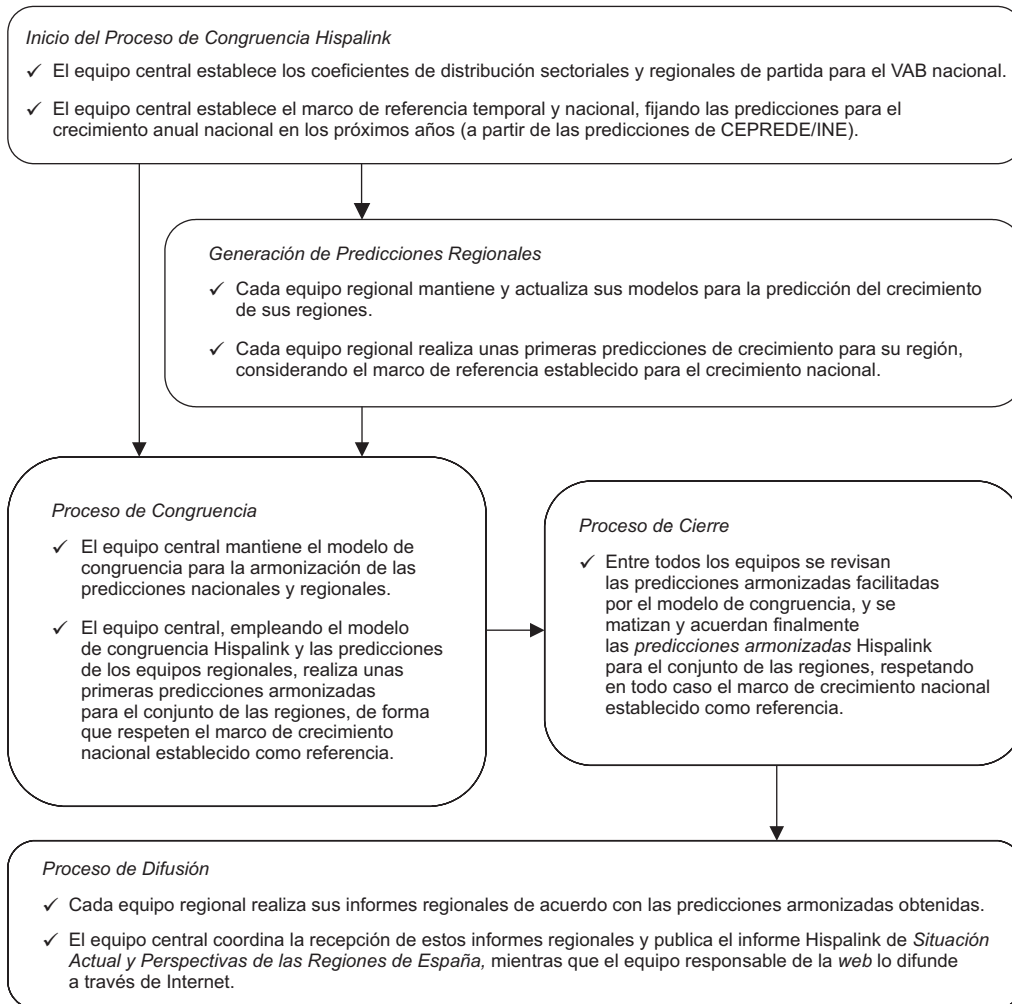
Inicio del Proceso de Congruencia Hispalink

✓ El equipo central establece los coeficientes de distribución sectoriales y regionales de partida para el VAB nacional.

✓ El equipo central establece el marco de referencia temporal y nacional, fijando las predicciones para el crecimiento anual nacional en los próximos años (a partir de las predicciones de CEPREDE/INE).

Generación de Predicciones Regionales

✓ Cada equipo regional mantiene y actualiza sus modelos para la predicción del crecimiento de sus regiones.

✓ Cada equipo regional realiza unas primeras predicciones de crecimiento para su región, considerando el marco de referencia establecido para el crecimiento nacional.

Proceso de Congruencia

✓ El equipo central mantiene el modelo de congruencia para la armonización de las predicciones nacionales y regionales.

✓ El equipo central, empleando el modelo de congruencia Hispalink y las predicciones de los equipos regionales, realiza unas primeras predicciones armonizadas para el conjunto de las regiones, de forma que respeten el marco de crecimiento nacional establecido como referencia.

Proceso de Cierre

✓ Entre todos los equipos se revisan las predicciones armonizadas facilitadas por el modelo de congruencia, y se matizan y acuerdan finalmente las predicciones armonizadas Hispalink para el conjunto de las regiones, respetando en todo caso el marco de crecimiento nacional establecido como referencia.

Proceso de Difusión

✓ Cada equipo regional realiza sus informes regionales de acuerdo con las predicciones armonizadas obtenidas.

✓ El equipo central coordina la recepción de estos informes regionales y publica el informe Hispalink de Situación Actual y Perspectivas de las Regiones de España, mientras que el equipo responsable de la web lo difunde a través de Internet.